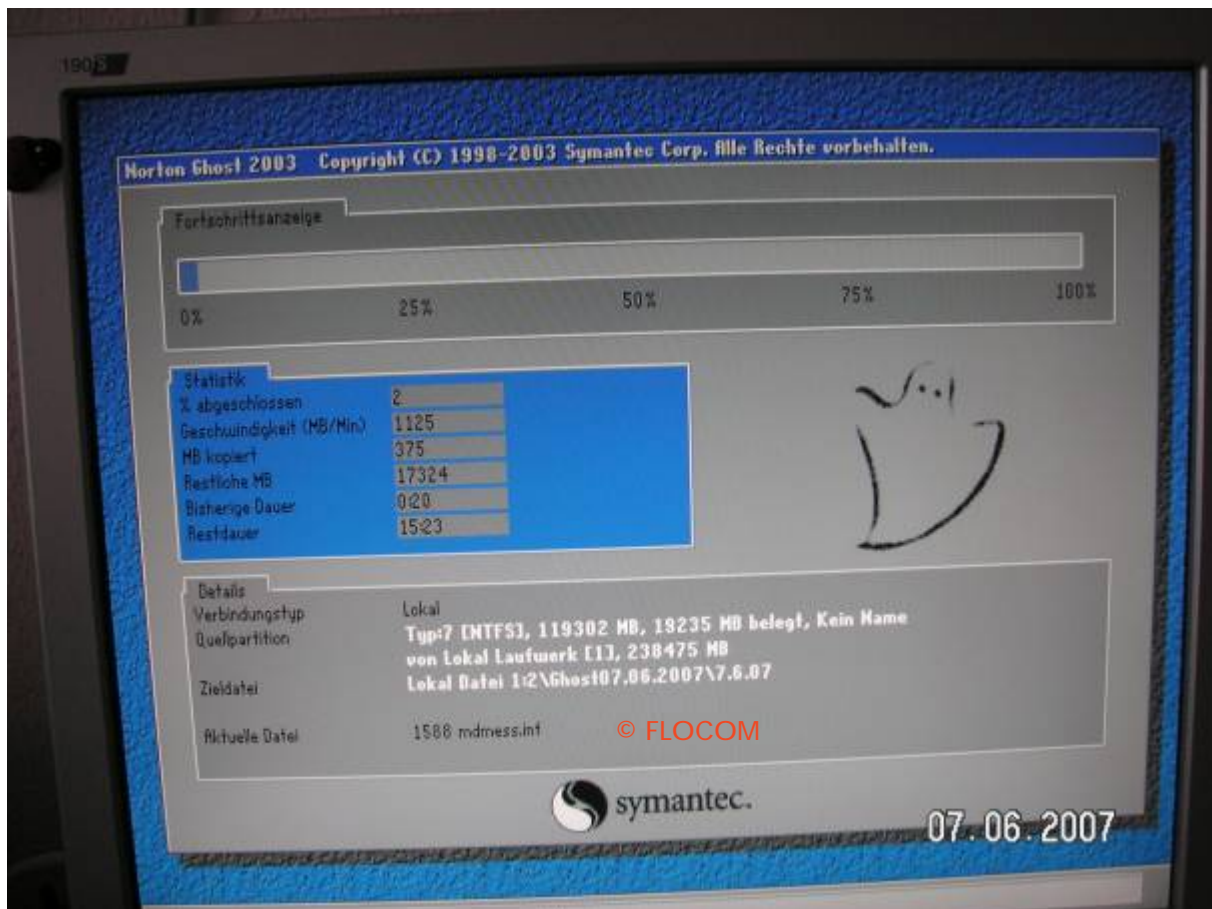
190S

Norton Ghost 2003 Copyright (C) 1998-2003 Symantec Corp. Alle Rechte vorbehalten.

Fortschrittsanzeige

0% 25% 50% 75% 100%

Statistik

| | |
|---|---|
| % abgeschlossen | 2 |
| Geschwindigkeit (MB/Min) | 1125 |
| MB kopiert | 375 |
| Restliche MB | 17324 |
| Bisherige Dauer | 0:20 |
| Restdauer | 15:23 |

Details

Verbindungstyp Lokal

Quellpartition Typ:7 [NTFS], 119302 MB, 19235 MB belegt, Kein Name von Lokal Laufwerk [1], 238475 MB

Zieldatei Lokal Datei 1:2\Ghost07.06.2007\7.6.07

Aktuelle Datei 1588 mdmess.inf

© FLOCOM

symantec.

07. 06. 2007